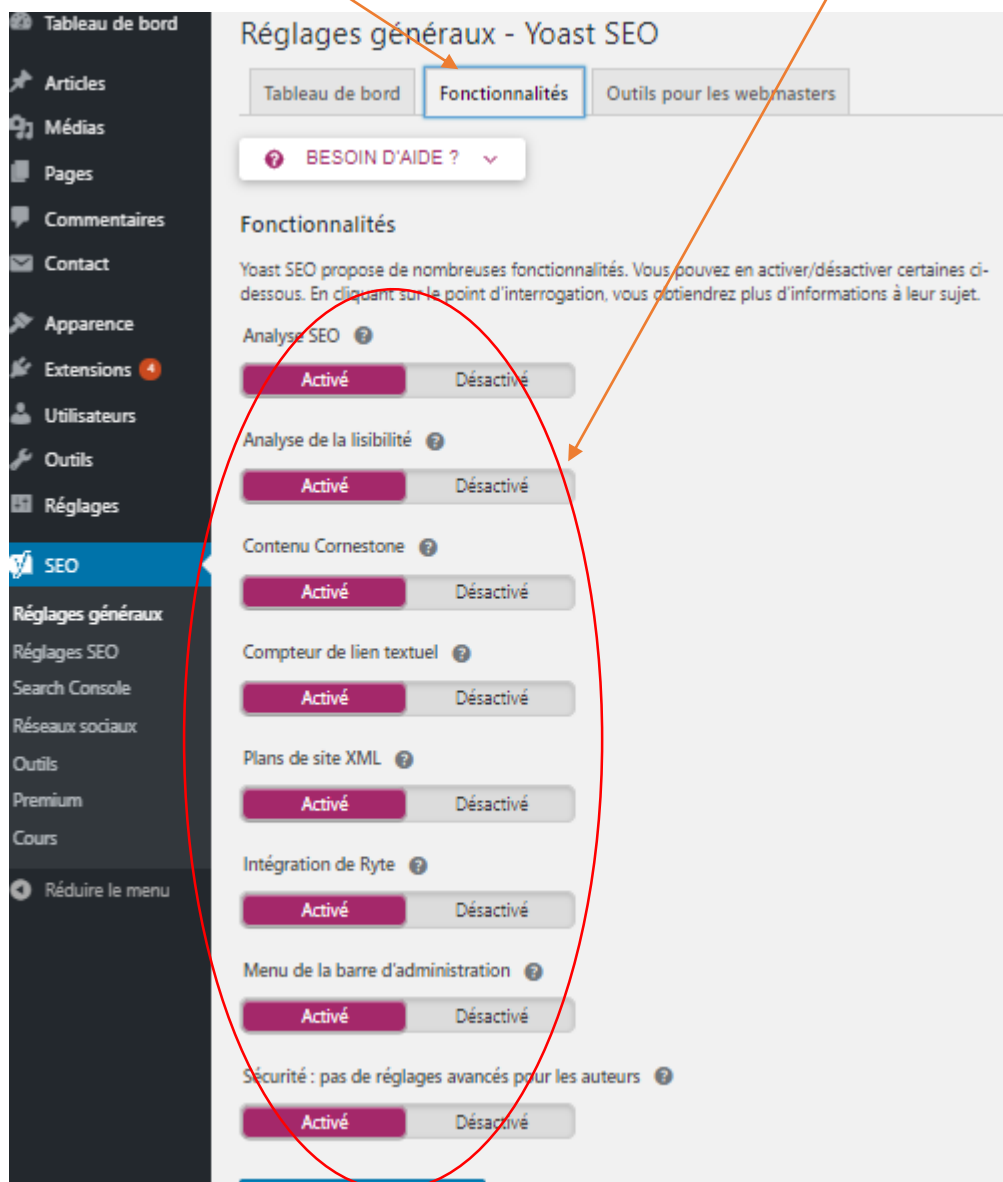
Tableau de bord
Articles
Médias
Pages
Commentaires
Contact
Apparence
Extensions 4
Utilisateurs
Outils
Réglages
SEO
Réglages généraux
Réglages SEO
Search Console
Réseaux sociaux
Outils
Premium
Cours
Réduire le menu

Réglages généraux - Yoast SEO

Tableau de bord | Fonctionnalités | Outils pour les webmasters

BESOIN D'AIDE ?

Fonctionnalités

Yoast SEO propose de nombreuses fonctionnalités. Vous pouvez en activer/désactiver certaines ci-dessous. En cliquant sur le point d'interrogation, vous obtiendrez plus d'informations à leur sujet.

Analyse SEO
Activé Désactivé

Analyse de la lisibilité
Activé Désactivé

Contenu Cornestone
Activé Désactivé

Compteur de lien textuel
Activé Désactivé

Plans de site XML
Activé Désactivé

Intégration de Ryte
Activé Désactivé

Menu de la barre d'administration
Activé Désactivé

Sécurité : pas de réglages avancés pour les auteurs
Activé Désactivé